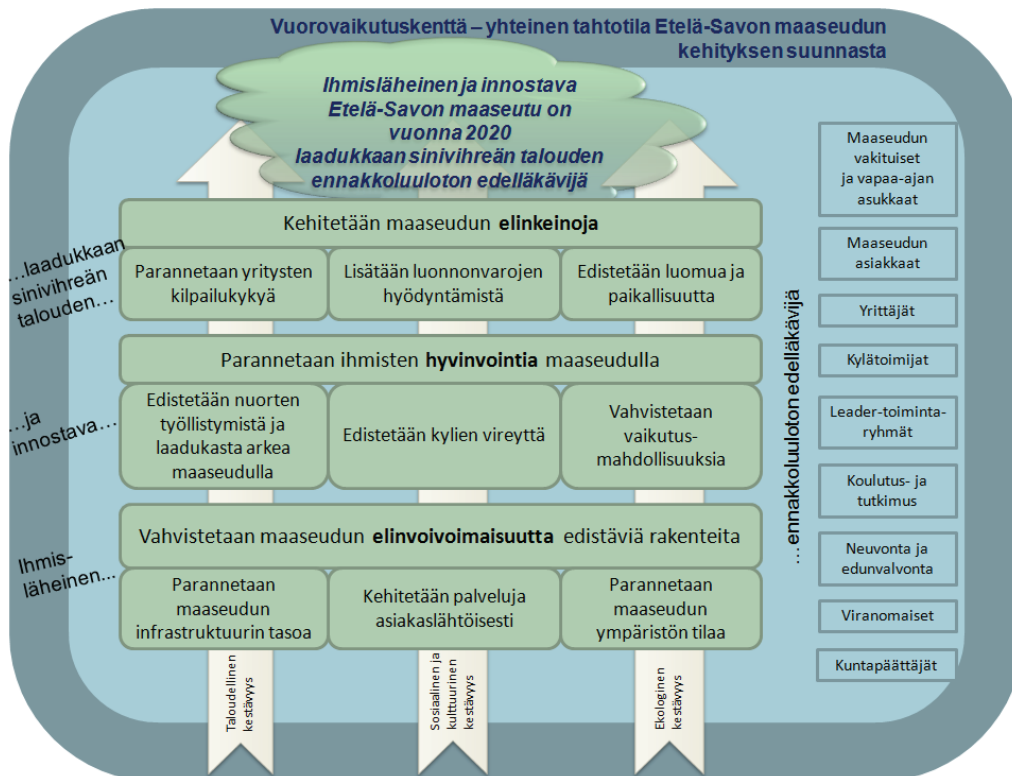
Vuorovaikutuskenttä – yhteinen tahtotila Etelä-Savon maaseudun kehityksen suunnasta

Ihmisläheinen ja innostava Etelä-Savon maaseutu on vuonna 2020 laadukkaan sinivihreän talouden ennakkoluuloton edelläkävijä

…laadukkaan sinivihreän talouden…

Kehitetään maaseudun **elinkeinoja**

Parannetaan yritysten kilpailukykyä

Lisätään luonnonvarojen hyödyntämistä

Edistetään luomua ja paikallisuutta

…ja innostava…

Parannetaan ihmisten **hyvinvointia** maaseudulla

Edistetään nuorten työllistymistä ja laadukasta arkea maaseudulla

Edistetään kylien vireyttä

Vahvistetaan vaikutusmahdollisuuksia

Ihmisläheinen…

Vahvistetaan maaseudun **elinvoimaisuutta** edistäviä rakenteita

Parannetaan maaseudun infrastruktuurin tasoa

Kehitetään palveluja asiakaslähtöisesti

Parannetaan maaseudun ympäristön tilaa

Taloudellinen kestävyys

Sosiaalinen ja kulttuurinen kestävyys

Ekologinen kestävyys

…ennakkoluuloton edelläkävijä

Maaseudun vakituiset ja vapaa-ajan asukkaat

Maaseudun asiakkaat

Yrittäjät

Kylätoimijat

Leader-toimintaryhmät

Koulutus- ja tutkimus

Neuvonta ja edunvalvonta

Viranomaiset

Kuntapäättäjät